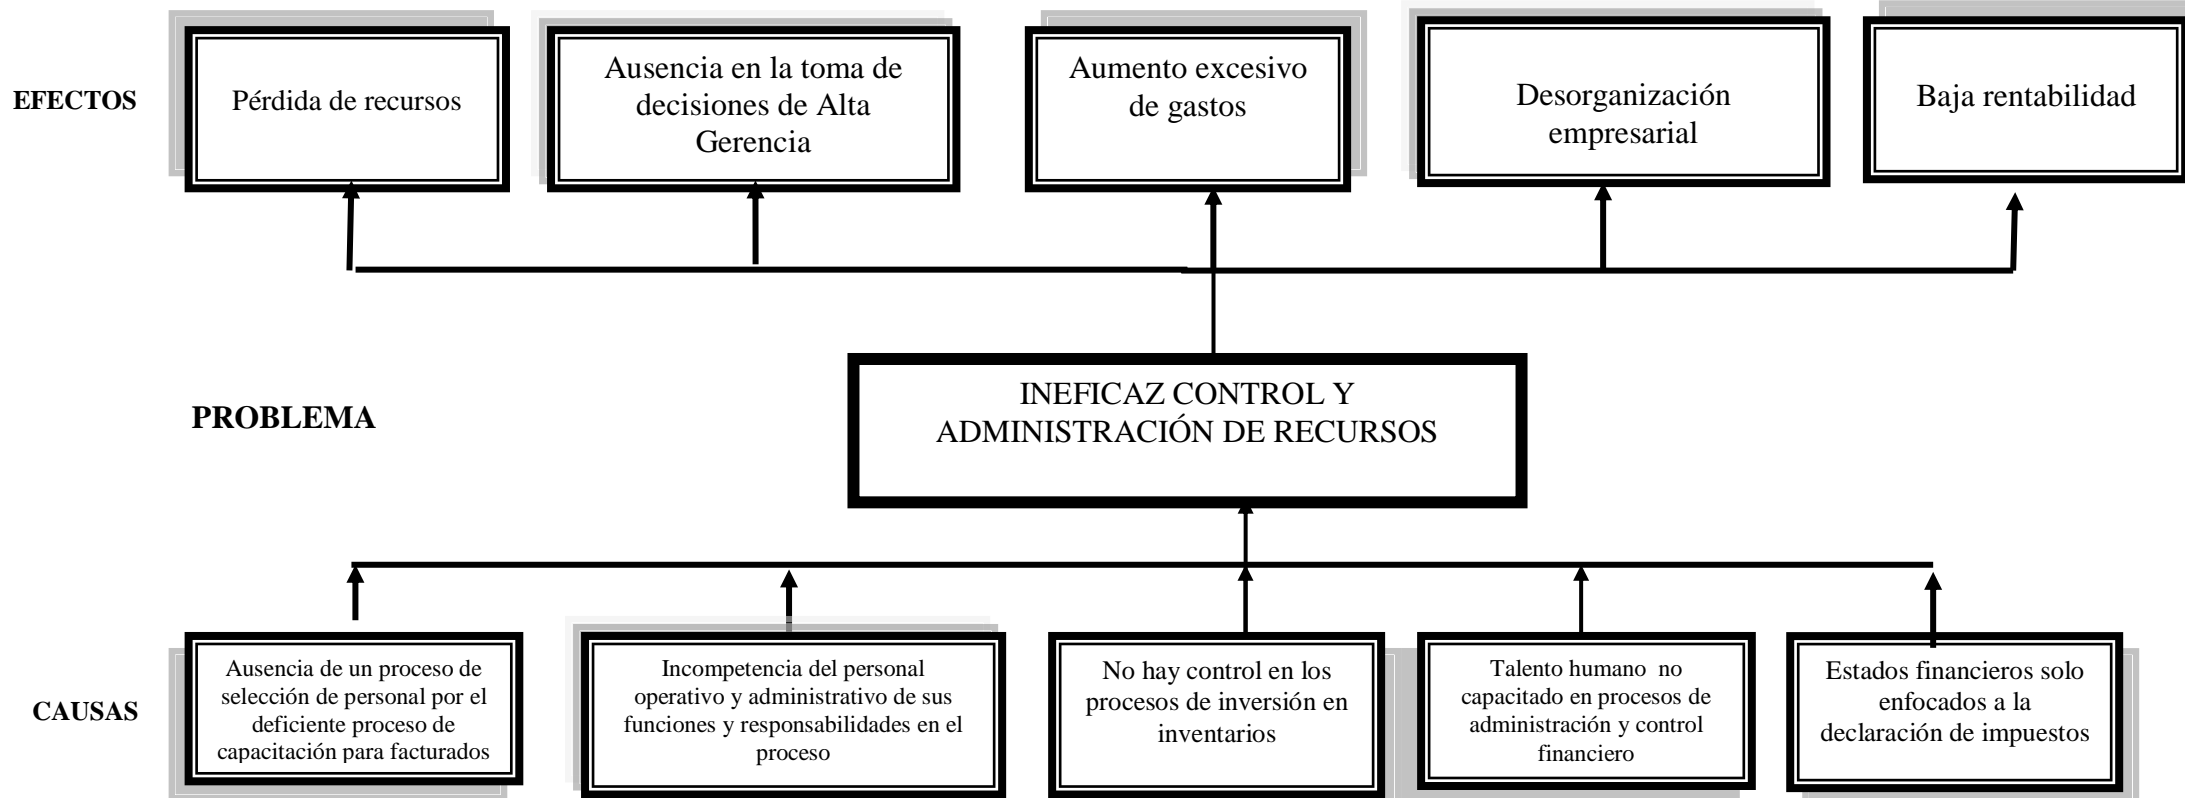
EFECTOS

Pérdida de recursos

Ausencia en la toma de decisiones de Alta Gerencia

Aumento excesivo de gastos

Desorganización empresarial

Baja rentabilidad

PROBLEMA

INEFICAZ CONTROL Y ADMINISTRACIÓN DE RECURSOS

CAUSAS

Ausencia de un proceso de selección de personal por el deficiente proceso de capacitación para facturados

Incompetencia del personal operativo y administrativo de sus funciones y responsabilidades en el proceso

No hay control en los procesos de inversión en inventarios

Talento humano no capacitado en procesos de administración y control financiero

Estados financieros solo enfocados a la declaración de impuestos